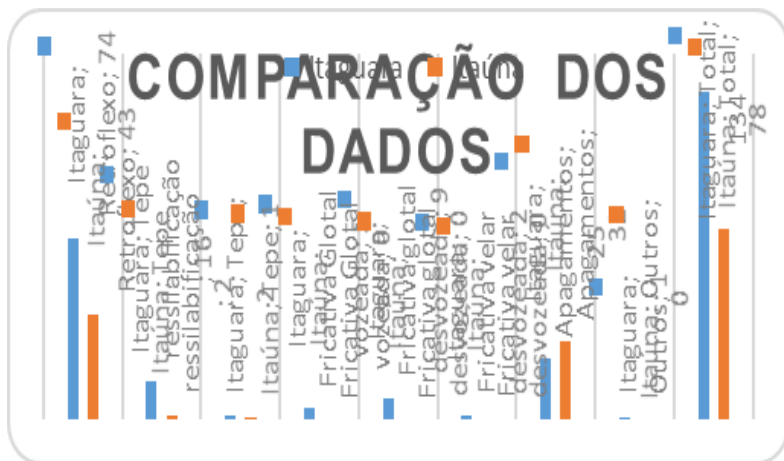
COMPARAÇÃO DOS DADOS

Itaguara
Itaúna

Itaguara; Retroflexo; 74
Itaúna; Retroflexo; 43
Itaguara; Tepe ressilabificação; 16
Itaúna; Tepe ressilabificação; 2
Itaguara; Tepe; 2
Itaúna; Tepe; 1
Itaguara; Fricativa Glotal; 3
Itaúna; Fricativa Glotal vozeada; 0
Itaguara; Fricativa glotal desvozeada; 9
Itaúna; Fricativa glotal desvozeada; 0
Itaguara; Fricativa velar desvozeada; 2
Itaúna; Fricativa velar desvozeada; 0
Itaguara; Apagamentos; 25
Itaúna; Apagamentos; 31
Itaguara; Outros; 1
Itaúna; Outros; 0
Itaguara; Total; 134
Itaúna; Total; 78